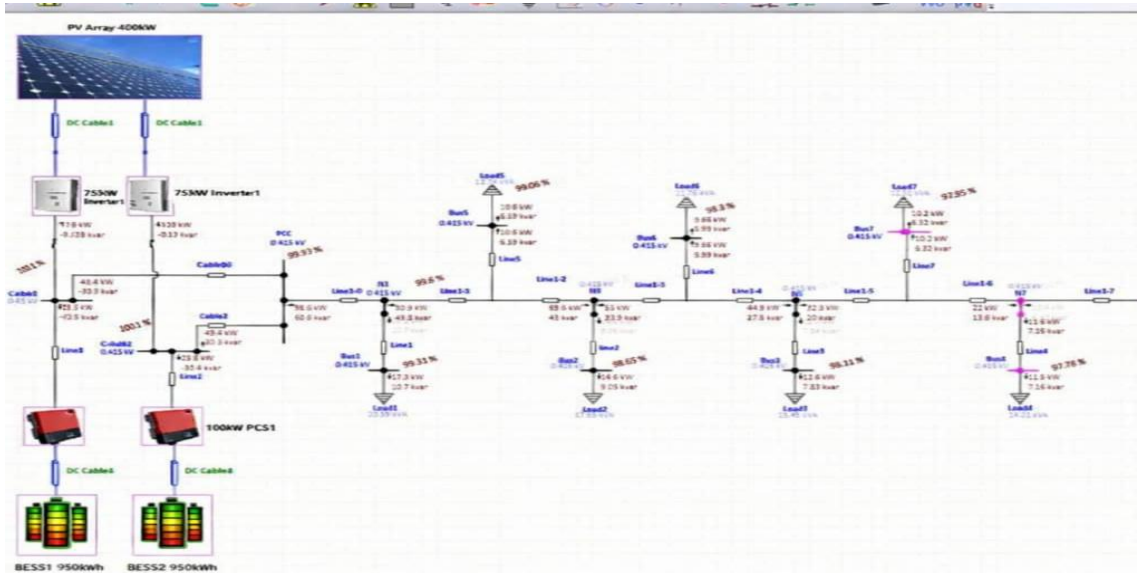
PV Array 400kW

DC Cable1 DC Cable1

75kW Inverter1 75kW Inverter1

17.8 kW -0.138 kvar

4118 kW -0.13 kvar

PCC 0.415 kV 99.93 %

Cable0 0.415 kV

101 %

49.4 kW -30.0 kvar

Cable90

49.4 kW -30.0 kvar

Cable2 49.4 kW 30.3 kvar

C-Hub2 0.415 kV

101 %

49.8 kW -30.4 kvar

Line1 Line2

86.9 kW 60.0 kvar

Line1-0 N1 0.415 kV 99.6 %

89.9 kW 49.8 kvar

Line1-1

Bus1 0.415 kV 99.31 %

17.3 kW 10.7 kvar

Load1

Load5 99.06 %

Bus5 0.415 kV

10.6 kW 6.59 kvar

10.6 kW 6.59 kvar

Line5

Line1-2 N3

65.6 kW 45 kvar

53 kW 23.9 kvar

Line2

Bus2 98.65 %

14.6 kW 9.05 kvar

Load2

Load6 98.3 %

Bus6 0.415 kV

9.66 kW 5.99 kvar

9.66 kW 5.99 kvar

Line6

Line1-3 Line1-4

44.9 kW 27.8 kvar

N5

32.3 kW 20 kvar

Line3

Bus3 98.11 %

12.6 kW 7.83 kvar

Load3

Load7 97.95 %

Bus7 0.415 kV

10.2 kW 6.32 kvar

10.2 kW 6.32 kvar

Line7

Line1-5 Line1-6 N7 Line1-7

22 kW 13.6 kvar

11.6 kW 7.16 kvar

Line4

Bus4 97.78 %

11.6 kW 7.16 kvar

Load4

100kW PCS1

DC Cable4 DC Cable4

BESS1 950kWh BESS2 950kWh